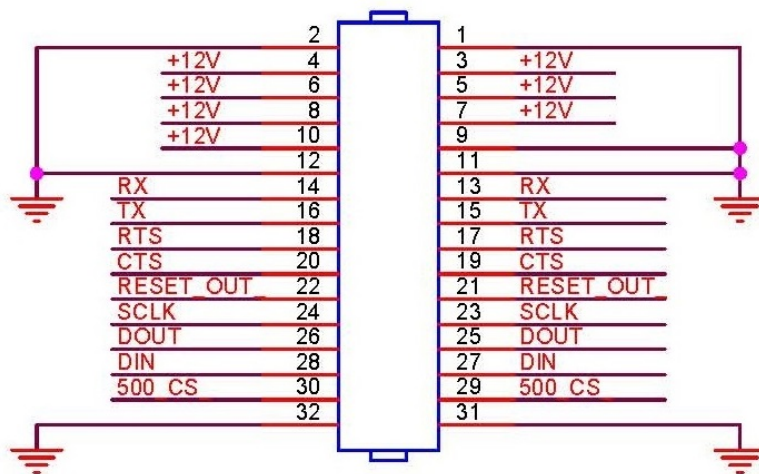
2
+12V 4
+12V 6
+12V 8
+12V 10
12
RX 14
TX 16
RTS 18
CTS 20
RESET_OUT_ 22
SCLK 24
DOUT 26
DIN 28
500_CS 30
32

1
3 +12V
5 +12V
7 +12V
9
11
13 RX
15 TX
17 RTS
19 CTS
21 RESET_OUT_
23 SCLK
25 DOUT
27 DIN
29 500_CS
31